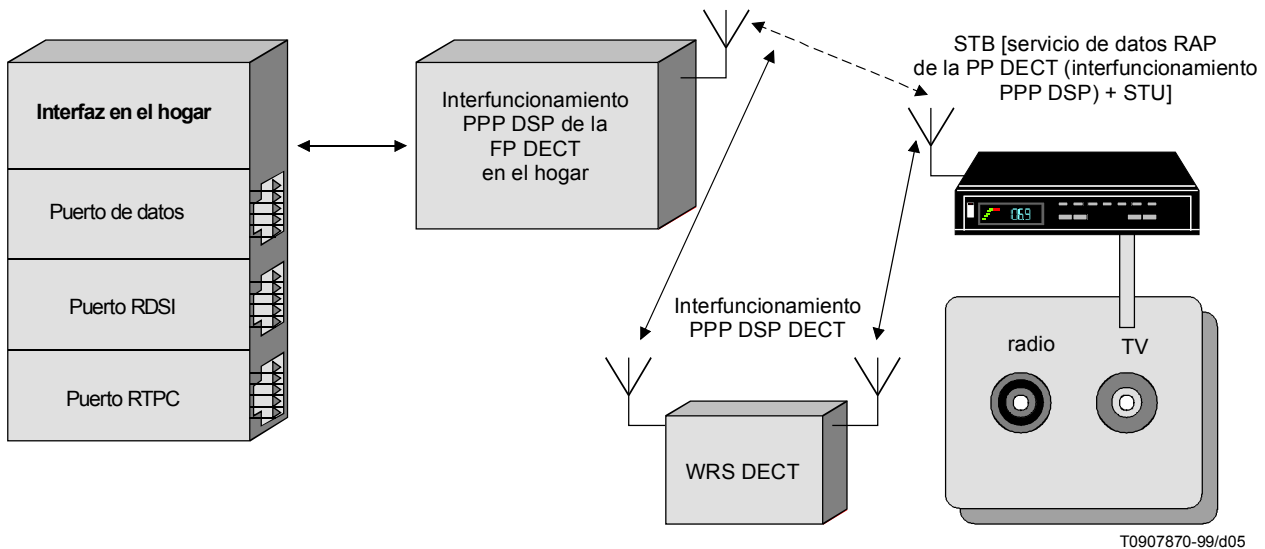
Interfaz en el hogar

Puerto de datos

Puerto RDSI

Puerto RTPC

Interfuncionamiento PPP DSP de la FP DECT en el hogar

STB [servicio de datos RAP de la PP DECT (interfuncionamiento PPP DSP) + STU]

069

Interfuncionamiento PPP DSP DECT

WRS DECT

radio

TV

T0907870-99/d05